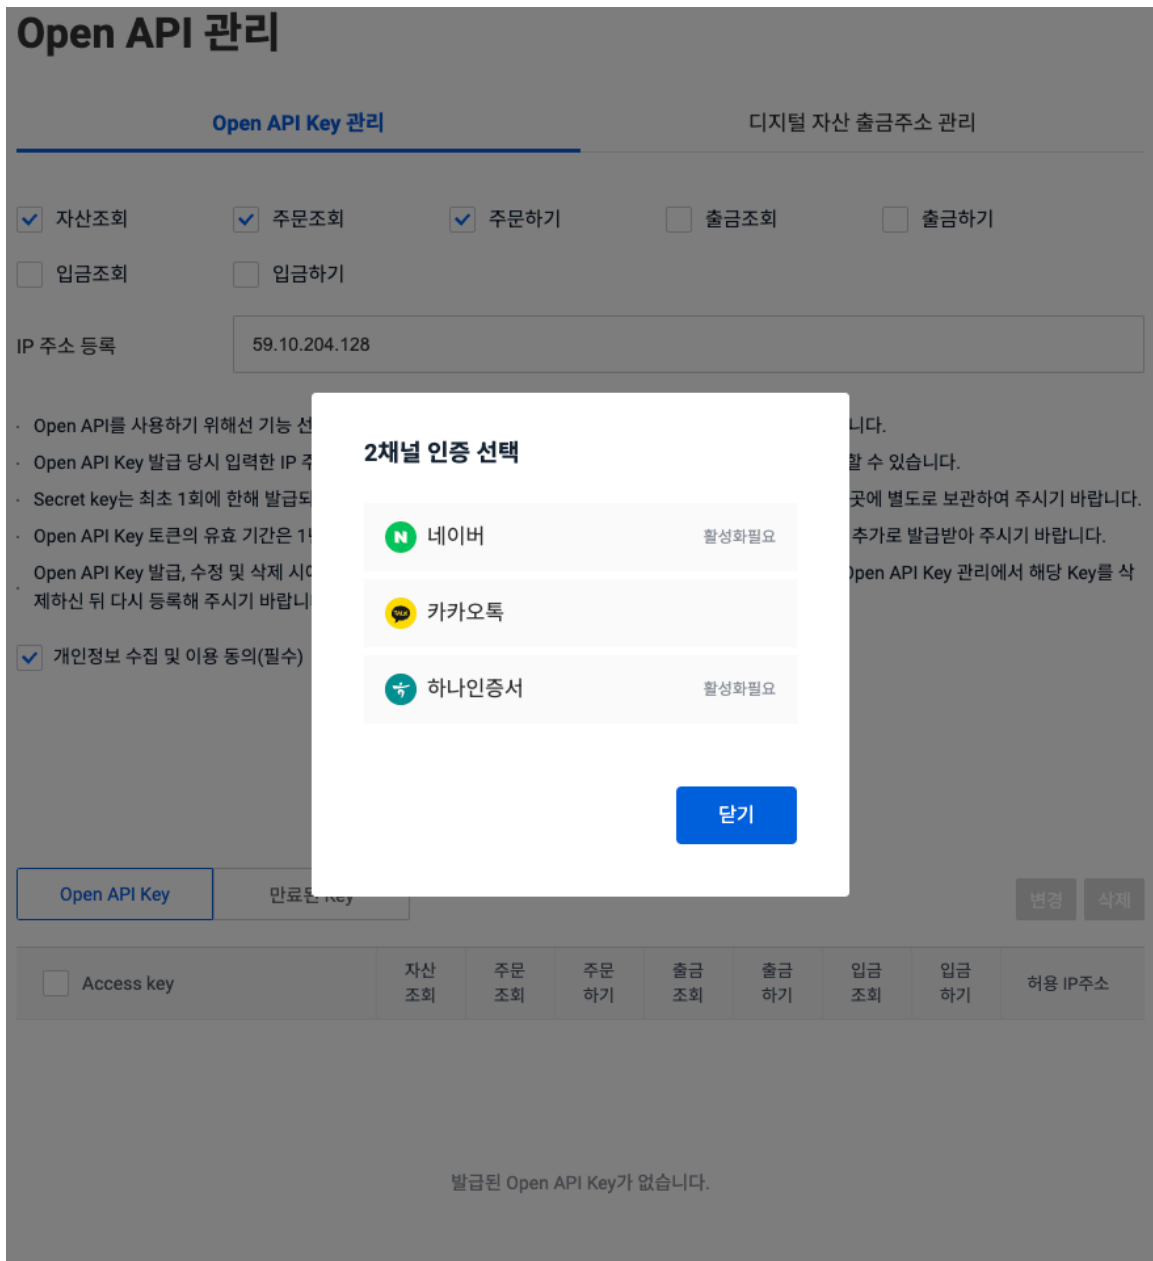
Open API 관리

Open API Key 관리

디지털 자산 출금주소 관리

자산조회
주문조회
주문하기
출금조회
출금하기
입금조회
입금하기

IP 주소 등록
59.10.204.128

· Open API를 사용하기 위해선 기능 선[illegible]니다.
· Open API Key 발급 당시 입력한 IP 주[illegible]할 수 있습니다.
· Secret key는 최초 1회에 한해 발급되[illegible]곳에 별도로 보관하여 주시기 바랍니다.
· Open API Key 토큰의 유효 기간은 1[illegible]추가로 발급받아 주시기 바랍니다.
· Open API Key 발급, 수정 및 삭제 시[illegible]Open API Key 관리에서 해당 Key를 삭제하신 뒤 다시 등록해 주시기 바랍니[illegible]

개인정보 수집 및 이용 동의(필수)

2채널 인증 선택

네이버
활성화필요

카카오톡

하나인증서
활성화필요

닫기

Open API Key
만료된 Key

변경
삭제

| Access key | 자산 조회 | 주문 조회 | 주문 하기 | 출금 조회 | 출금 하기 | 입금 조회 | 입금 하기 | 허용 IP주소 |
|---|---|---|---|---|---|---|---|---|

발급된 Open API Key가 없습니다.